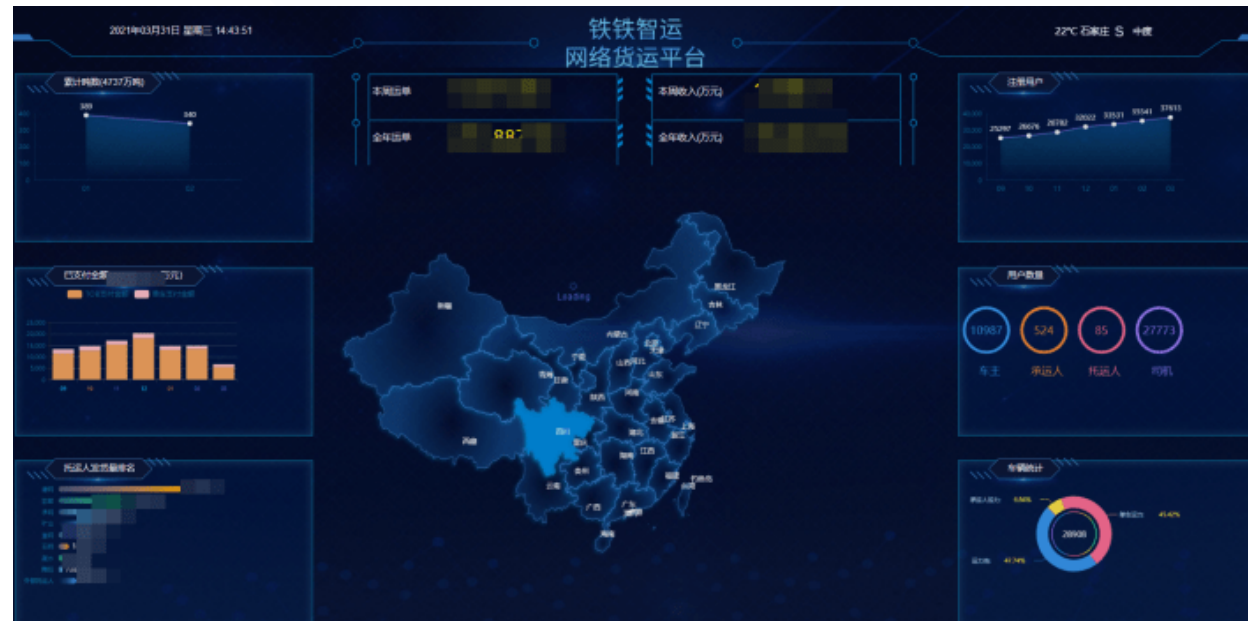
2021年03月31日 星期三 14:43:51

铁铁智运
网络货运平台

22°C 石家庄 S 中度

累计吨数(4737万吨)

589

540

01

02

本周运单

全年运单

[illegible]

本周收入(万元)

全年收入(万元)

注册用户

25297 26676 28782 32022 33521 35541 37615

09 10 11 12 01 02 03

已支付全部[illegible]万元)

Loading

新疆

西藏

青海

甘肃

宁夏

内蒙古

黑龙江

吉林

辽宁

北京

天津

河北

山西

陕西

山东

河南

四川

重庆

湖北

安徽

江苏

上海

浙江

湖南

江西

贵州

云南

广西

广东

福建

台湾

海南

用户数据

10987 车主

524 承运人

85 托运人

27773 司机

托运人支货量排名

车辆统计

28908

45.42%

6.84%

47.74%

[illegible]